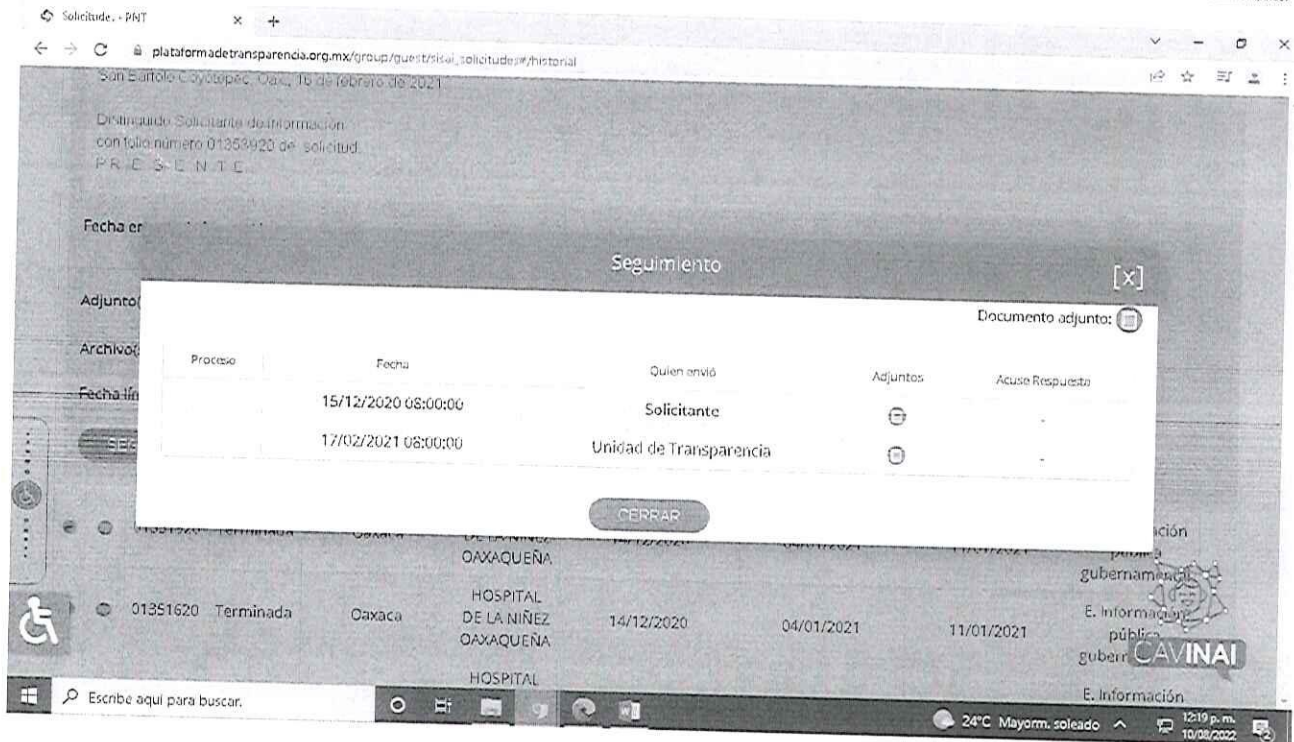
Solicitude. - PNT

plataformadetransparencia.org.mx/group/guest/sisai_solicitudes#/historial

San Bartolo Coyotepec, Oax., 16 de febrero de 2021

Distinguido Solicitante de información
con folio número 01353920 de solicitud.
P R E S E N T E

Fecha er

Adjunto(

Archivo(

Fecha lím

Seguimiento

[x]

Documento adjunto:

| Proceso | Fecha | Quien envió | Adjuntos | Acuse Respuesta |
|---|---|---|---|---|
| | 15/12/2020 08:00:00 | Solicitante | | - |
| | 17/02/2021 08:00:00 | Unidad de Transparencia | | - |

CERRAR

01351920 Terminada Oaxaca DE LA NIÑEZ OAXAQUEÑA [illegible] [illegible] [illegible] ación pública gubernamental

01351620 Terminada Oaxaca HOSPITAL DE LA NIÑEZ OAXAQUEÑA 14/12/2020 04/01/2021 11/01/2021 E. Información pública guberr

HOSPITAL

E. Información

CAVINAI

Escribe aquí para buscar.

24°C Mayorm. soleado

12:19 p.m.
10/08/2022